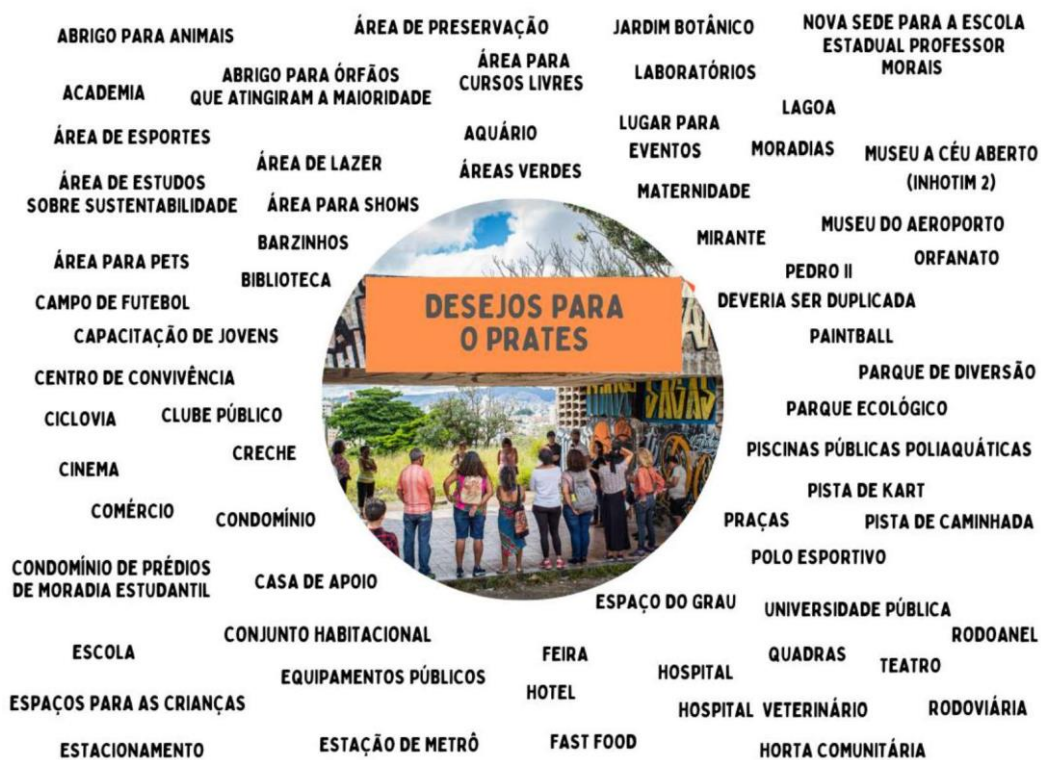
ABRIGO PARA ANIMAIS

ÁREA DE PRESERVAÇÃO

JARDIM BOTÂNICO

NOVA SEDE PARA A ESCOLA ESTADUAL PROFESSOR MORAIS

ÁREA PARA CURSOS LIVRES

ABRIGO PARA ÓRFÃOS QUE ATINGIRAM A MAIORIDADE

ACADEMIA

LABORATÓRIOS

LAGOA

ÁREA DE ESPORTES

AQUÁRIO

LUGAR PARA EVENTOS

MORADIAS

MUSEU A CÉU ABERTO (INHOTIM 2)

ÁREA DE LAZER

ÁREAS VERDES

ÁREA DE ESTUDOS SOBRE SUSTENTABILIDADE

ÁREA PARA SHOWS

MATERNIDADE

MUSEU DO AEROPORTO

BARZINHOS

MIRANTE

ÁREA PARA PETS

ORFANATO

PEDRO II

BIBLIOTECA

CAMPO DE FUTEBOL

DESEJOS PARA O PRATES

DEVERIA SER DUPLICADA

CAPACITAÇÃO DE JOVENS

PAINTBALL

CENTRO DE CONVIVÊNCIA

PARQUE DE DIVERSÃO

CICLOVIA

CLUBE PÚBLICO

PARQUE ECOLÓGICO

CRECHE

PISCINAS PÚBLICAS POLIAQUÁTICAS

CINEMA

PISTA DE KART

COMÉRCIO

CONDOMÍNIO

PRAÇAS

PISTA DE CAMINHADA

POLO ESPORTIVO

CONDOMÍNIO DE PRÉDIOS DE MORADIA ESTUDANTIL

CASA DE APOIO

ESPAÇO DO GRAU

UNIVERSIDADE PÚBLICA

CONJUNTO HABITACIONAL

RODOANEL

ESCOLA

FEIRA

QUADRAS

TEATRO

HOSPITAL

EQUIPAMENTOS PÚBLICOS

HOTEL

ESPAÇOS PARA AS CRIANÇAS

HOSPITAL VETERINÁRIO

RODOVIÁRIA

ESTACIONAMENTO

ESTAÇÃO DE METRÔ

FAST FOOD

HORTA COMUNITÁRIA